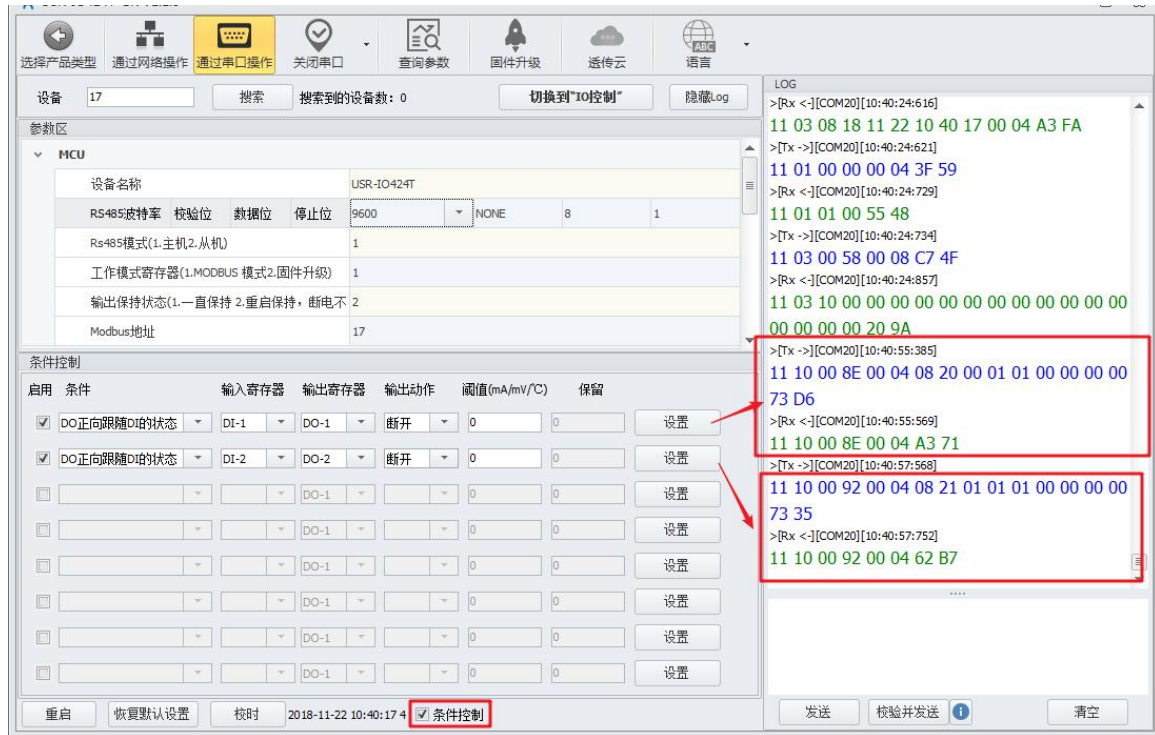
选择产品类型 通过网络操作 通过串口操作 关闭串口 查询参数 固件升级 透传云 语言

设备 17 搜索 搜索到的设备数：0 切换到"IO控制" 隐藏Log

参数区

MCU

| 设备名称 | USR-IO424T | | |
|---|---|---|---|
| RS485波特率 校验位 数据位 停止位 | 9600 | NONE | 8 | 1 |
| Rs485模式(1.主机2.从机) | 1 | | |
| 工作模式寄存器(1.MODBUS 模式2.固件升级) | 1 | | |
| 输出保持状态(1.一直保持 2.重启保持，断电不 | 2 | | |
| Modbus地址 | 17 | | |

条件控制

| 启用 | 条件 | 输入寄存器 | 输出寄存器 | 输出动作 | 阈值(mA/mV/℃) | 保留 | |
|---|---|---|---|---|---|---|---|
| ☑ | DO正向跟随DI的状态 | DI-1 | DO-1 | 断开 | 0 | 0 | 设置 |
| ☑ | DO正向跟随DI的状态 | DI-2 | DO-2 | 断开 | 0 | 0 | 设置 |
| ☐ | | | DO-1 | | 0 | 0 | 设置 |
| ☐ | | | DO-1 | | 0 | 0 | 设置 |
| ☐ | | | DO-1 | | 0 | 0 | 设置 |
| ☐ | | | DO-1 | | 0 | 0 | 设置 |
| ☐ | | | DO-1 | | 0 | 0 | 设置 |
| ☐ | | | DO-1 | | 0 | 0 | 设置 |

重启 恢复默认设置 校时 2018-11-22 10:40:17 4 ☑ 条件控制

LOG
>[Rx <-][COM20][10:40:24:616]
11 03 08 18 11 22 10 40 17 00 04 A3 FA
>[Tx ->][COM20][10:40:24:621]
11 01 00 00 00 04 3F 59
>[Rx <-][COM20][10:40:24:729]
11 01 01 00 55 48
>[Tx ->][COM20][10:40:24:734]
11 03 00 58 00 08 C7 4F
>[Rx <-][COM20][10:40:24:857]
11 03 10 00 00 00 00 00 00 00 00 00 00 00 00 00 00 00 00 20 9A
>[Tx ->][COM20][10:40:55:385]
11 10 00 8E 00 04 08 20 00 01 01 00 00 00 00 73 D6
>[Rx <-][COM20][10:40:55:569]
11 10 00 8E 00 04 A3 71
>[Tx ->][COM20][10:40:57:568]
11 10 00 92 00 04 08 21 01 01 01 00 00 00 00 73 35
>[Rx <-][COM20][10:40:57:752]
11 10 00 92 00 04 62 B7

发送 校验并发送 清空